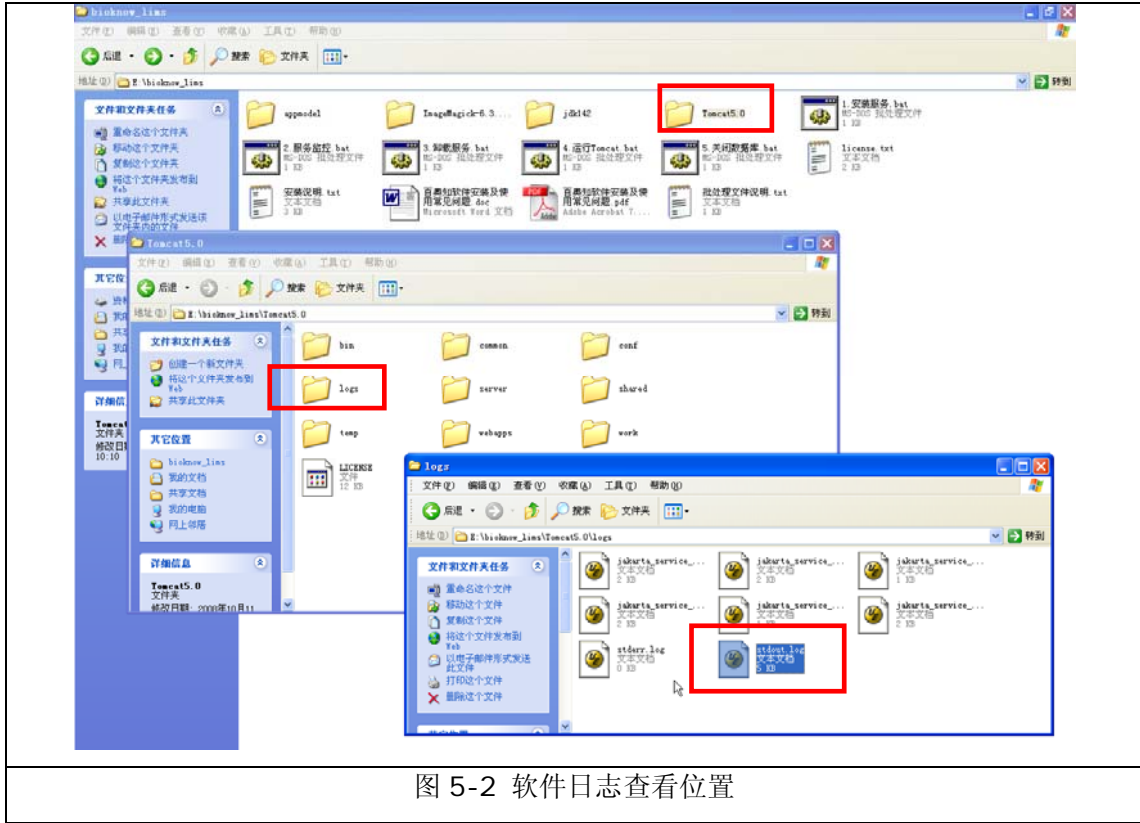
bioknow_lims

文件(F) 编辑(E) 查看(V) 收藏(A) 工具(T) 帮助(H)

后退 · 搜索 文件夹

地址(D) E:\bioknow_lims

转到

文件和文件夹任务

重命名这个文件夹
移动这个文件夹
复制这个文件夹
将这个文件夹发布到Web
共享此文件夹
以电子邮件形式发送该文件夹内的文件
删除

appmodel

ImageMagick-6.3....

jdk142

Tomcat5.0

1.安装服务.bat
MS-DOS 批处理文件
1 KB

2.服务监控.bat
MS-DOS 批处理文件
1 KB

3.卸载服务.bat
MS-DOS 批处理文件
1 KB

4.运行Tomcat.bat
MS-DOS 批处理文件
1 KB

5.关闭数据库.bat
MS-DOS 批处理文件
1 KB

license.txt
文本文档
2 KB

安装说明.txt
文本文档
3 KB

百奥知软件安装及使用常见问题.doc
Microsoft Word 文档

百奥知软件安装及使用常见问题.pdf
Adobe Acrobat 7....

批处理文件说明.txt
文本文档
1 KB

其它位

详细信

Tomcat
文件夹
修改日
10:10

Tomcat5.0

文件(F) 编辑(E) 查看(V) 收藏(A) 工具(T) 帮助(H)

后退 · 搜索 文件夹

地址(D) E:\bioknow_lims\Tomcat5.0

转到

文件和文件夹任务

创建一个新文件夹
将这个文件夹发布到Web
共享此文件夹

其它位置

bioknow_lims
我的文档
共享文档
我的电脑
网上邻居

详细信息

Tomcat5.0
文件夹
修改日期: 2008年10月11

bin

common

conf

logs

server

shared

temp

webapps

work

LICENSE
文件
12 KB

logs

文件(F) 编辑(E) 查看(V) 收藏(A) 工具(T) 帮助(H)

后退 · 搜索 文件夹

地址(D) E:\bioknow_lims\Tomcat5.0\logs

转到

文件和文件夹任务

重命名这个文件
移动这个文件
复制这个文件
将这个文件发布到Web
以电子邮件形式发送此文件
打印这个文件
删除这个文件

其它位置

jakarta_service_...
文本文档
2 KB

jakarta_service_...
文本文档
2 KB

jakarta_service_...
文本文档
1 KB

jakarta_service_...
文本文档
2 KB

jakarta_service_...
文本文档
2 KB

jakarta_service_...
文本文档
2 KB

stderr.log
文本文档
0 KB

stdout.log
文本文档
5 KB

图 5-2 软件日志查看位置